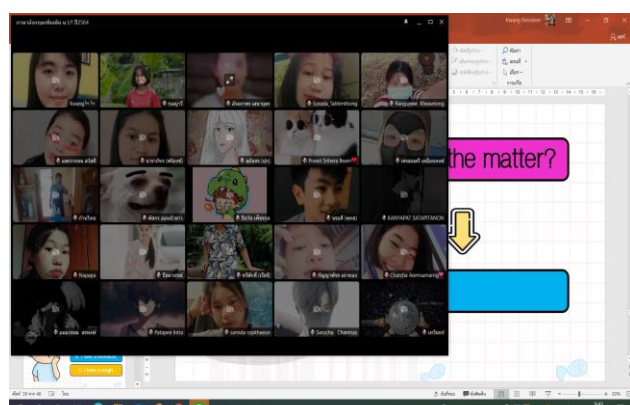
ภาษาอังกฤษเพิ่มเติม ม.1/1 ปี2564

Kwang

Somida_Sriskhrong

Rungsawee Khwanthong

Proont Srisong Beam

KANYAPAT SATAPITANON

Rapapa

Chatcha Arenuamaneng

Patapee Intra

somida sopkhawan

Sorocha Chanmay

Kwang Pimchan

the matter?

ค้นหา

แทนที่

เลือก

การแก้ไข